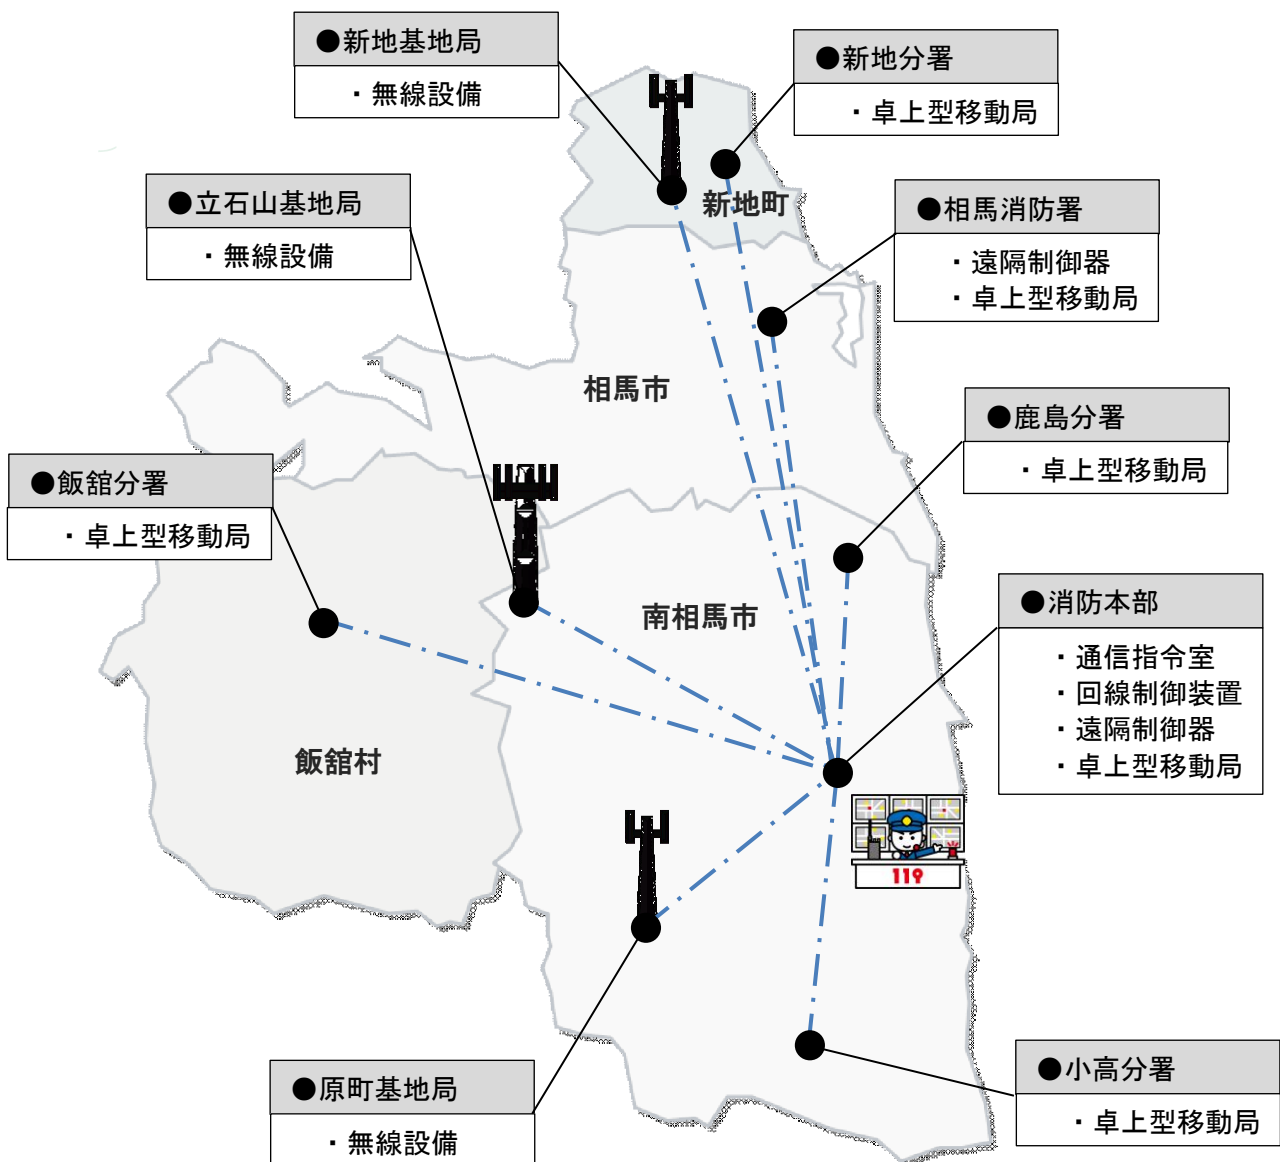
●新地基地局
・無線設備

●新地分署
・卓上型移動局

●立石山基地局
・無線設備

●相馬消防署
・遠隔制御器
・卓上型移動局

新地町

相馬市

●鹿島分署
・卓上型移動局

●飯舘分署
・卓上型移動局

南相馬市

●消防本部
・通信指令室
・回線制御装置
・遠隔制御器
・卓上型移動局

飯舘村

119

●原町基地局
・無線設備

●小高分署
・卓上型移動局